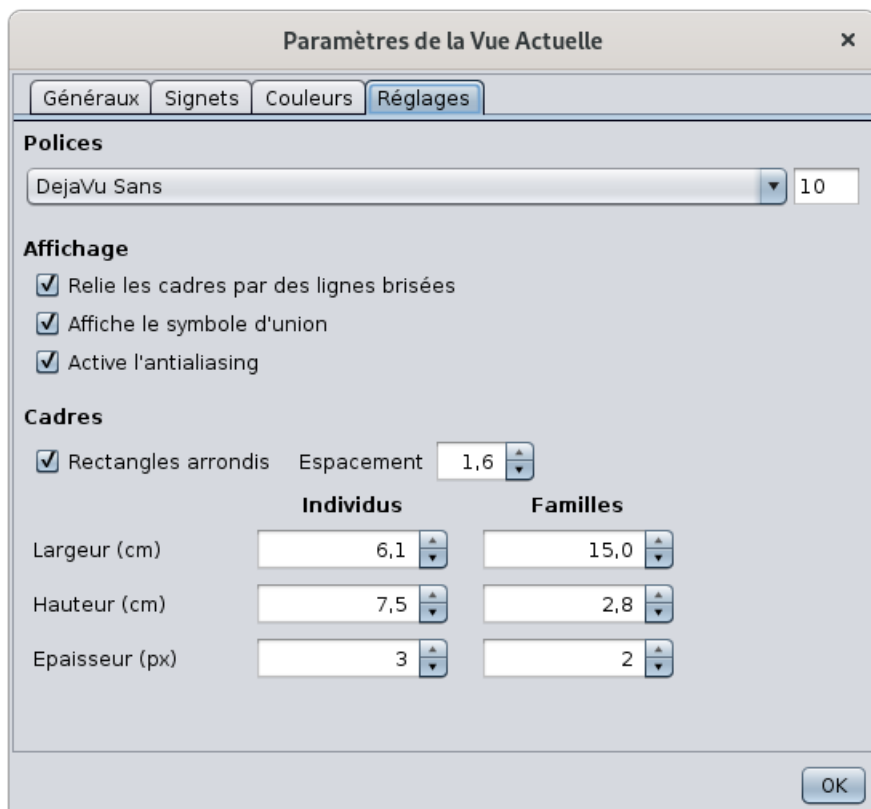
Paramètres de la Vue Actuelle ×

Généraux | Signets | Couleurs | Réglages

Polices

DejaVu Sans 10

Affichage

☑ Relie les cadres par des lignes brisées

☑ Affiche le symbole d'union

☑ Active l'antialiasing

Cadres

☑ Rectangles arrondis Espacement 1,6

| | Individus | Familles |
|---|---|---|
| Largeur (cm) | 6,1 | 15,0 |
| Hauteur (cm) | 7,5 | 2,8 |
| Epaisseur (px) | 3 | 2 |

OK